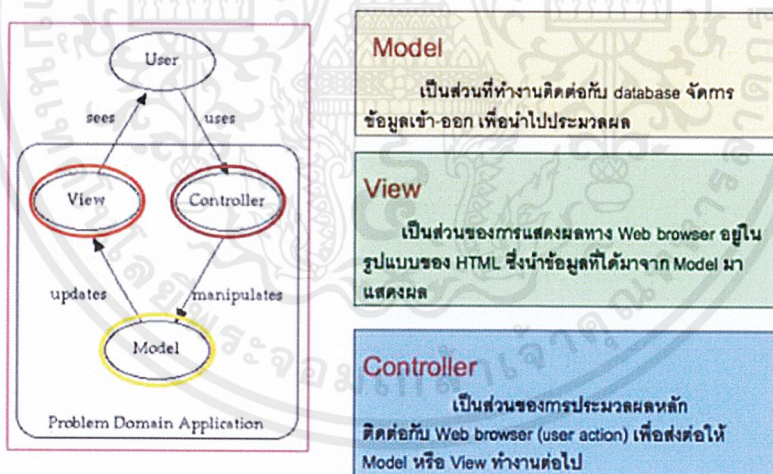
User

sees

uses

View

Controller

updates

manipulates

Model

Problem Domain Application

Model

เป็นส่วนที่ทำงานติดต่อกับ database จัดการข้อมูลเข้า-ออก เพื่อนำไปประมวลผล

View

เป็นส่วนของการแสดงผลทาง Web browser อยู่ในรูปแบบของ HTML ซึ่งนำข้อมูลที่ได้มาจาก Model มาแสดงผล

Controller

เป็นส่วนของการประมวลผลหลัก ติดต่อกับ Web browser (user action) เพื่อส่งต่อให้ Model หรือ View ทำงานต่อไป